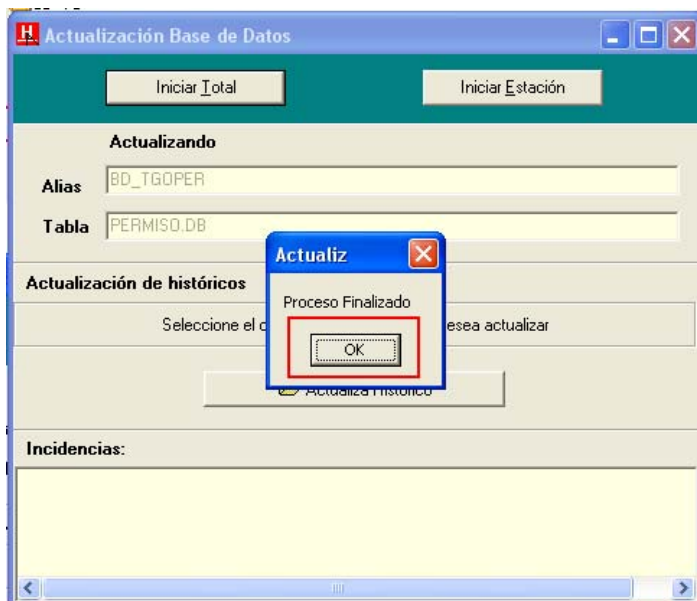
Actualización Base de Datos

Iniciar Total

Iniciar Estación

Actualizando

Alias BD_TGOPER

Tabla PERMISO.DB

Actualización de históricos

Seleccione el c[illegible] esea actualizar

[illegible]

Incidencias:

Actualiz

Proceso Finalizado

OK